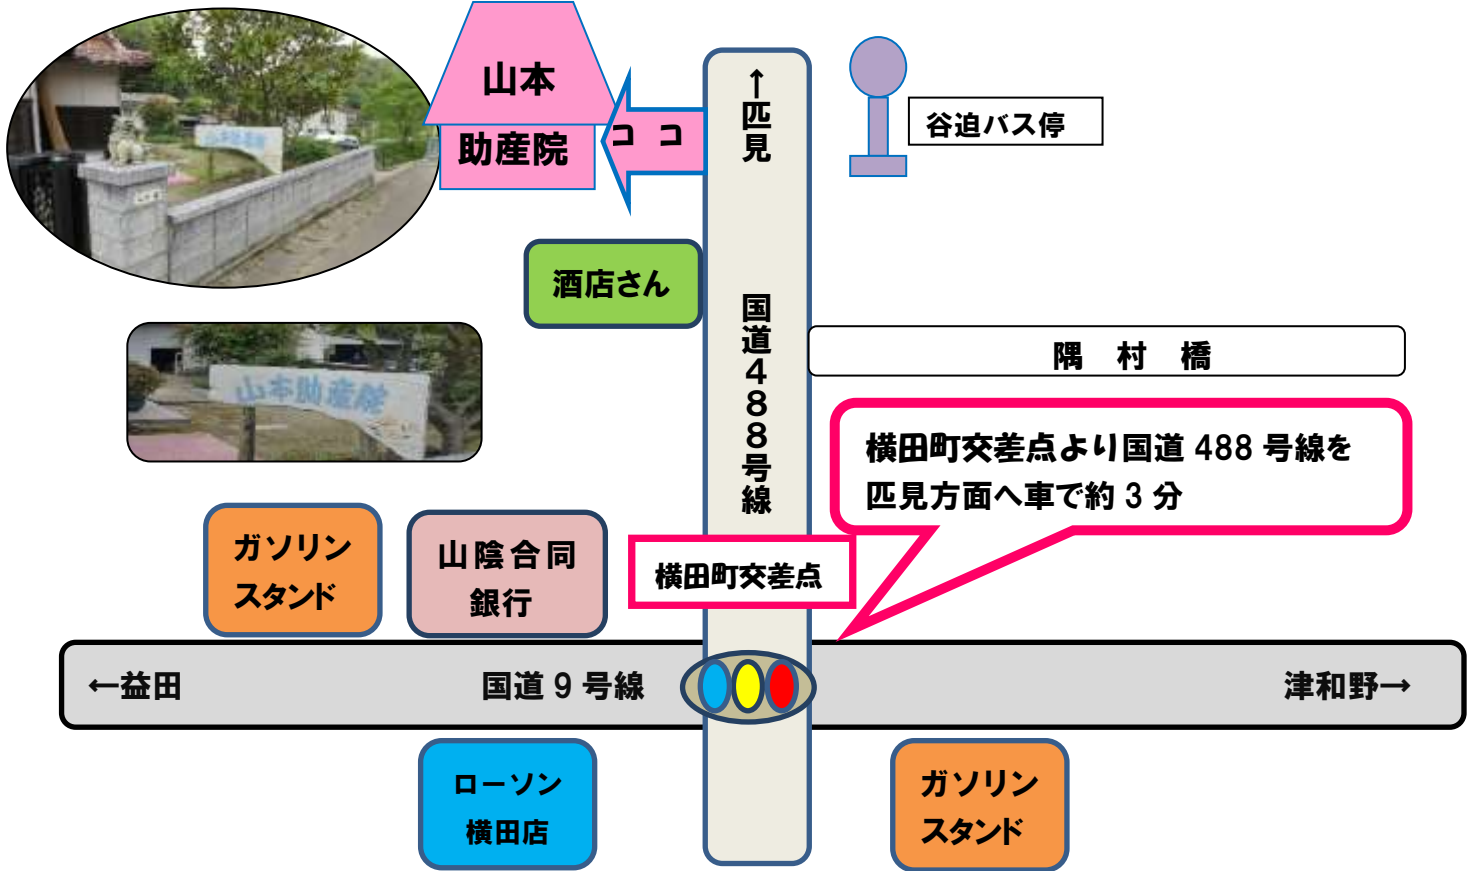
山本
助産院

ココ

↑匹見

国道488号線

谷迫バス停

酒店さん

隅　村　橋

山本助産院

横田町交差点より国道 488 号線を匹見方面へ車で約 3 分

ガソリンスタンド

山陰合同銀行

横田町交差点

←益田

国道 9 号線

津和野→

ローソン横田店

ガソリンスタンド